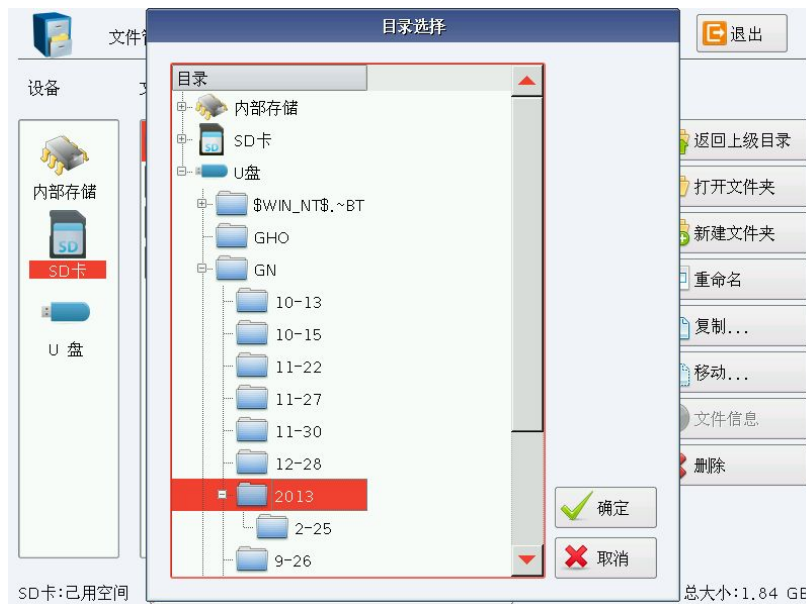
文件

退出

设备

内部存储

SD卡

U 盘

目录选择

目录

内部存储

SD卡

U盘

$WIN_NT$.~BT

GHO

GN

10-13

10-15

11-22

11-27

11-30

12-28

2013

2-25

9-26

确定

取消

返回上级目录

打开文件夹

新建文件夹

重命名

复制...

移动...

文件信息

删除

SD卡:已用空间

总大小:1.84 GB